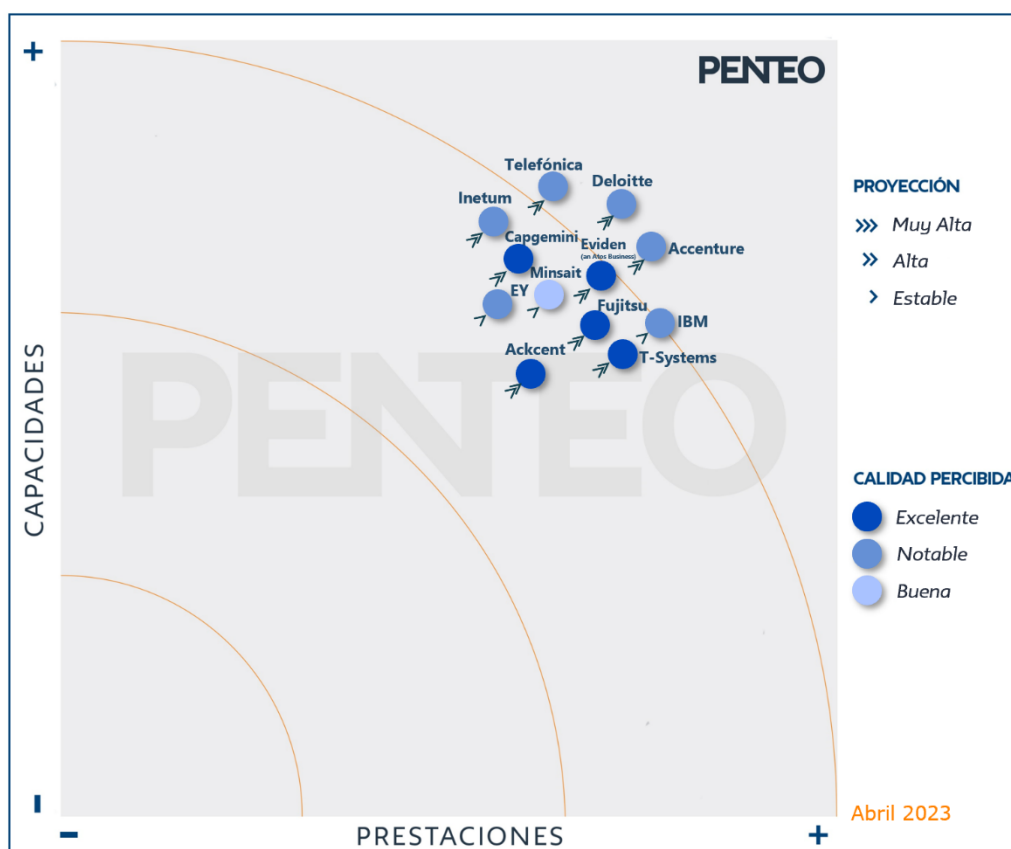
+

PENTEO

Telefónica
Deloitte
Inetum
Capgemini
Eviden
(an Atos Business)
Accenture
Minsait
EY
Fujitsu
IBM
Ackcent
T-Systems

PENTEO

CAPACIDADES

PROYECCIÓN
Muy Alta
Alta
Estable

CALIDAD PERCIBIDA
Excelente
Notable
Buena

-
-
PRESTACIONES
+
Abril 2023